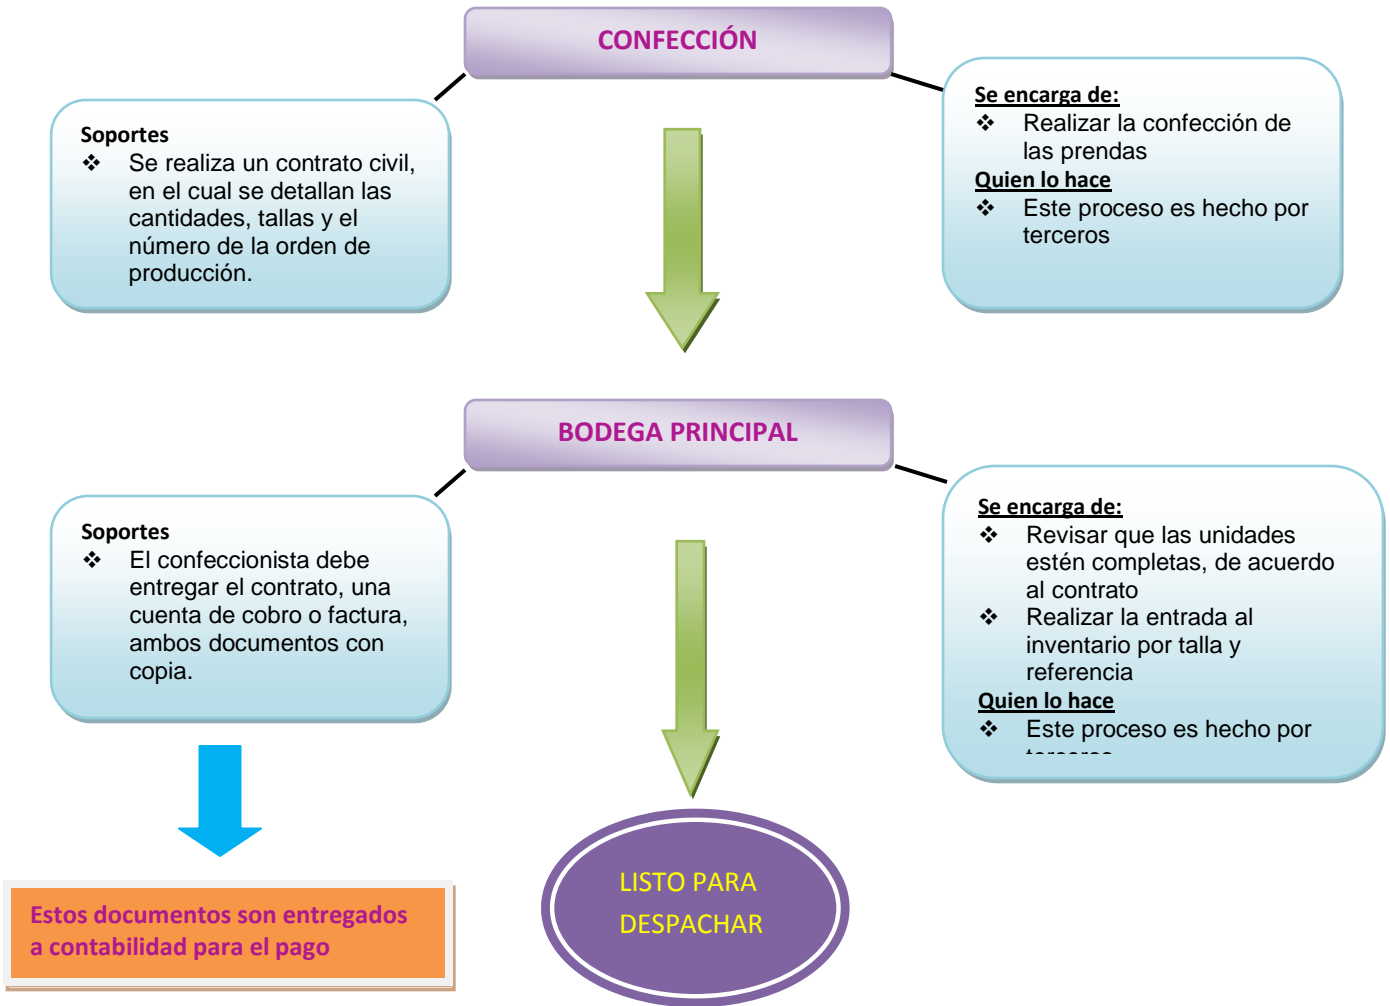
CONFECCIÓN

Soportes
❖ Se realiza un contrato civil, en el cual se detallan las cantidades, tallas y el número de la orden de producción.

Se encarga de:
❖ Realizar la confección de las prendas
Quien lo hace
❖ Este proceso es hecho por terceros

BODEGA PRINCIPAL

Soportes
❖ El confeccionista debe entregar el contrato, una cuenta de cobro o factura, ambos documentos con copia.

Se encarga de:
❖ Revisar que las unidades estén completas, de acuerdo al contrato
❖ Realizar la entrada al inventario por talla y referencia
Quien lo hace
❖ Este proceso es hecho por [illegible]

Estos documentos son entregados a contabilidad para el pago

LISTO PARA DESPACHAR